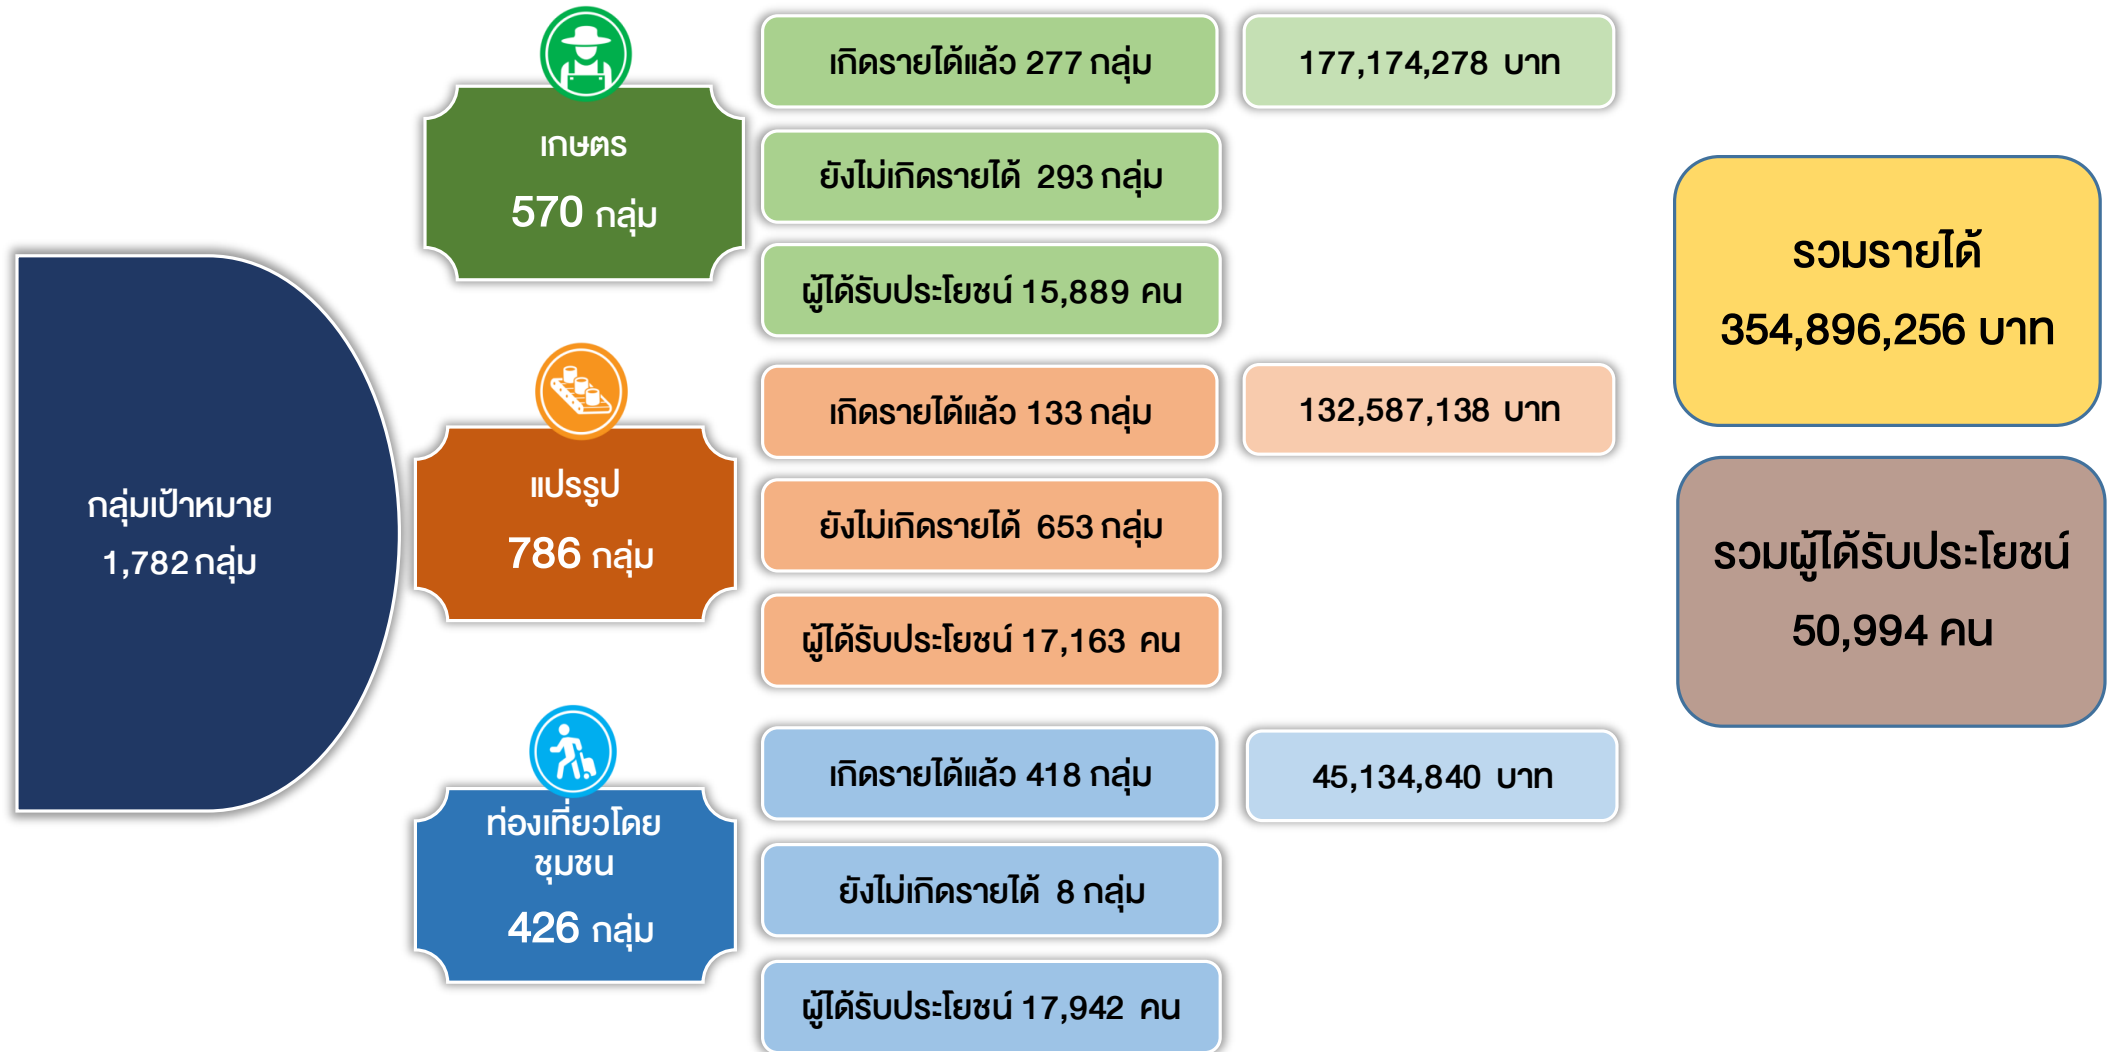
กลุ่มเป้าหมาย
1,782 กลุ่ม

เกษตร
570 กลุ่ม

เกิดรายได้แล้ว 277 กลุ่ม

177,174,278 บาท

ยังไม่เกิดรายได้ 293 กลุ่ม

ผู้ได้รับประโยชน์ 15,889 คน

แปรรูป
786 กลุ่ม

เกิดรายได้แล้ว 133 กลุ่ม

132,587,138 บาท

ยังไม่เกิดรายได้ 653 กลุ่ม

ผู้ได้รับประโยชน์ 17,163 คน

ท่องเที่ยวโดยชุมชน
426 กลุ่ม

เกิดรายได้แล้ว 418 กลุ่ม

45,134,840 บาท

ยังไม่เกิดรายได้ 8 กลุ่ม

ผู้ได้รับประโยชน์ 17,942 คน

รวมรายได้
354,896,256 บาท

รวมผู้ได้รับประโยชน์
50,994 คน